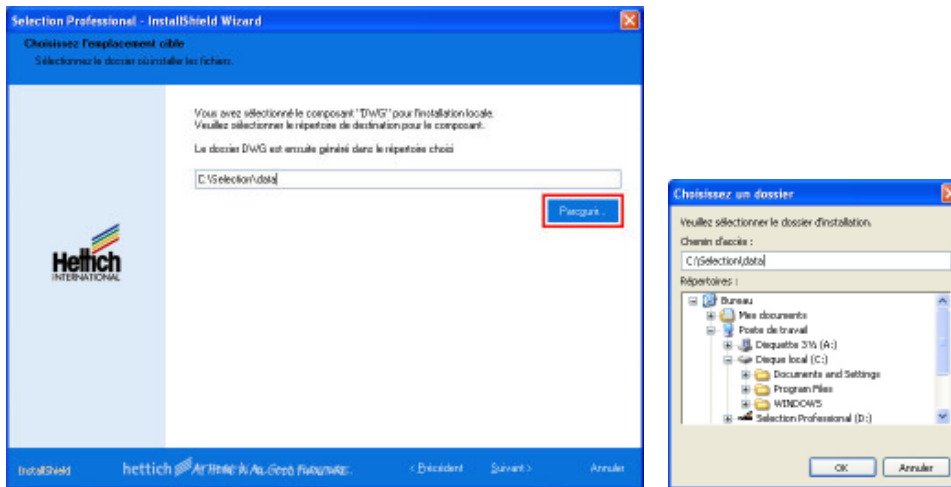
Selection Professional - InstallShield Wizard

Choisissez l'emplacement cible

Sélectionner le dossier où installer les fichiers.

Hettich INTERNATIONAL

Vous avez sélectionné le composant "DWG" pour l'installation locale. Veuillez sélectionner le répertoire de destination pour le composant.

Le dossier DWG est ensuite généré dans le répertoire choisi

C:\Selection\data

Parcourir...

InstallShield

hettich AT HOME IN ALL GOOD FURNITURE

< Précédent

Suivant >

Annuler

Choisissez un dossier

Veuillez sélectionner le dossier d'installation.

Chemin d'accès :

C:\Selection\data

Répertoires :

Bureau

Mes documents

Poste de travail

Disquette 3½ (A:)

Disque local (C:)

Documents and Settings

Program Files

WINDOWS

Selection Professional (D:)

OK

Annuler